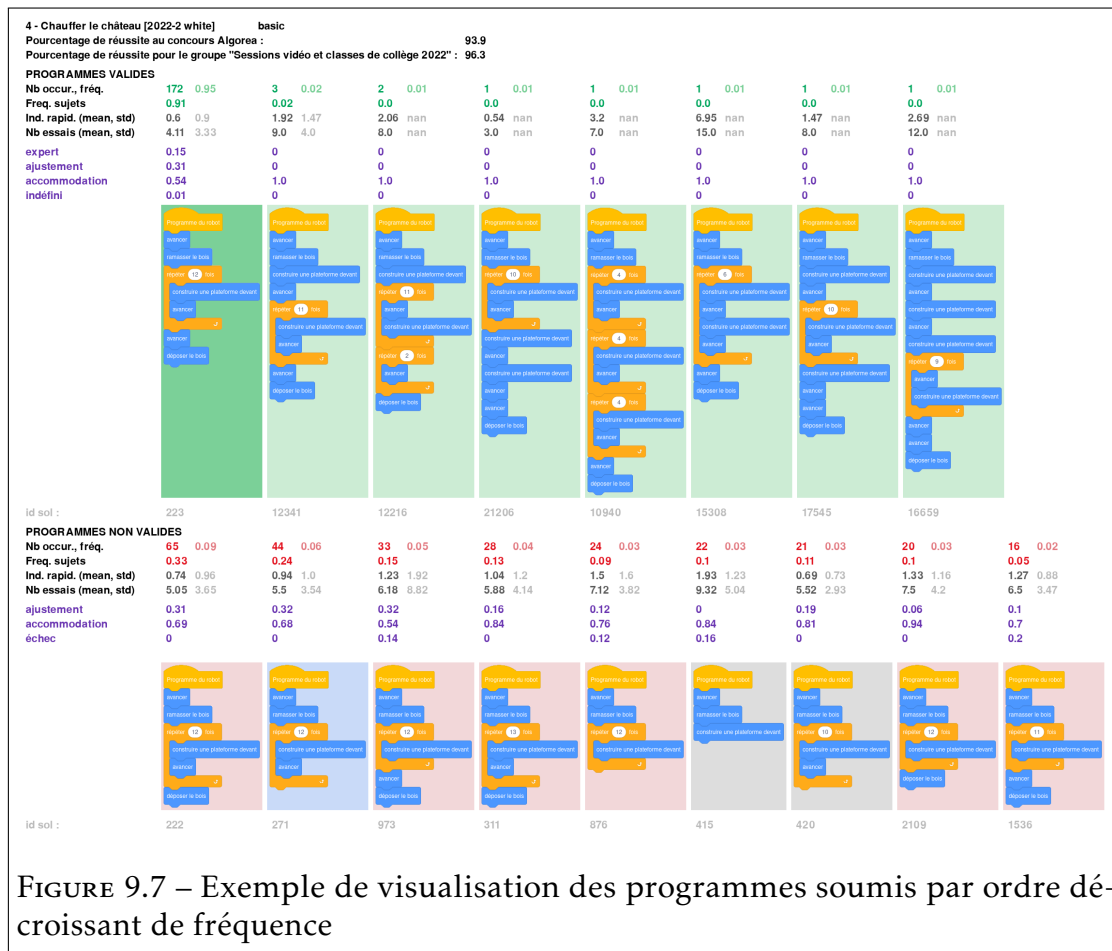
4 - Chauffer le château [2022-2 white] basic
Pourcentage de réussite au concours Algorea : 93.9
Pourcentage de réussite pour le groupe "Sessions vidéo et classes de collège 2022" : 96.3

PROGRAMMES VALIDES

| | | | | | | | | |
|---|---|---|---|---|---|---|---|---|
| Nb occur., fréq. | 172 0.95 | 3 0.02 | 2 0.01 | 1 0.01 | 1 0.01 | 1 0.01 | 1 0.01 | 1 0.01 |
| Freq. sujets | 0.91 | 0.02 | 0.0 | 0.0 | 0.0 | 0.0 | 0.0 | 0.0 |
| Ind. rapid. (mean, std) | 0.6 0.9 | 1.92 1.47 | 2.06 nan | 0.54 nan | 3.2 nan | 6.95 nan | 1.47 nan | 2.69 nan |
| Nb essais (mean, std) | 4.11 3.33 | 9.0 4.0 | 8.0 nan | 3.0 nan | 7.0 nan | 15.0 nan | 8.0 nan | 12.0 nan |
| expert | 0.15 | 0 | 0 | 0 | 0 | 0 | 0 | 0 |
| ajustement | 0.31 | 0 | 0 | 0 | 0 | 0 | 0 | 0 |
| accommodation | 0.54 | 1.0 | 1.0 | 1.0 | 1.0 | 1.0 | 1.0 | 1.0 |
| indéfini | 0.01 | 0 | 0 | 0 | 0 | 0 | 0 | 0 |

Programme du robot
avancer
ramasser le bois
répéter 12 fois
construire une plateforme devant
avancer
avancer
déposer le bois

Programme du robot
avancer
ramasser le bois
construire une plateforme devant
avancer
répéter 11 fois
construire une plateforme devant
avancer
avancer
déposer le bois

Programme du robot
avancer
ramasser le bois
construire une plateforme devant
répéter 11 fois
avancer
construire une plateforme devant
répéter 2 fois
avancer
déposer le bois

Programme du robot
avancer
ramasser le bois
répéter 10 fois
construire une plateforme devant
avancer
construire une plateforme devant
avancer
construire une plateforme devant
avancer
avancer
déposer le bois

Programme du robot
avancer
ramasser le bois
répéter 4 fois
construire une plateforme devant
avancer
répéter 4 fois
construire une plateforme devant
avancer
répéter 4 fois
construire une plateforme devant
avancer
avancer
déposer le bois

Programme du robot
avancer
ramasser le bois
répéter 6 fois
construire une plateforme devant
avancer
construire une plateforme devant
avancer
avancer
déposer le bois

Programme du robot
avancer
ramasser le bois
construire une plateforme devant
avancer
répéter 10 fois
construire une plateforme devant
avancer
construire une plateforme devant
avancer
avancer
déposer le bois

Programme du robot
avancer
ramasser le bois
construire une plateforme devant
avancer
construire une plateforme devant
avancer
construire une plateforme devant
répéter 8 fois
avancer
construire une plateforme devant
avancer
avancer
déposer le bois

id sol : 223 12341 12216 21206 10940 15308 17545 16659

PROGRAMMES NON VALIDES

| | | | | | | | | | |
|---|---|---|---|---|---|---|---|---|---|
| Nb occur., fréq. | 65 0.09 | 44 0.06 | 33 0.05 | 28 0.04 | 24 0.03 | 22 0.03 | 21 0.03 | 20 0.03 | 16 0.02 |
| Freq. sujets | 0.33 | 0.24 | 0.15 | 0.13 | 0.09 | 0.1 | 0.11 | 0.1 | 0.05 |
| Ind. rapid. (mean, std) | 0.74 0.96 | 0.94 1.0 | 1.23 1.92 | 1.04 1.2 | 1.5 1.6 | 1.93 1.23 | 0.69 0.73 | 1.33 1.16 | 1.27 0.88 |
| Nb essais (mean, std) | 5.05 3.65 | 5.5 3.54 | 6.18 8.82 | 5.88 4.14 | 7.12 3.82 | 9.32 5.04 | 5.52 2.93 | 7.5 4.2 | 6.5 3.47 |
| ajustement | 0.31 | 0.32 | 0.32 | 0.16 | 0.12 | 0 | 0.19 | 0.06 | 0.1 |
| accommodation | 0.69 | 0.68 | 0.54 | 0.84 | 0.76 | 0.84 | 0.81 | 0.94 | 0.7 |
| échec | 0 | 0 | 0.14 | 0 | 0.12 | 0.16 | 0 | 0 | 0.2 |

Programme du robot
avancer
ramasser le bois
répéter 12 fois
construire une plateforme devant
avancer
déposer le bois

Programme du robot
avancer
ramasser le bois
répéter 12 fois
construire une plateforme devant
avancer

Programme du robot
avancer
ramasser le bois
répéter 12 fois
construire une plateforme devant
avancer
déposer le bois

Programme du robot
avancer
ramasser le bois
répéter 13 fois
construire une plateforme devant
avancer
déposer le bois

Programme du robot
avancer
ramasser le bois
répéter 12 fois
construire une plateforme devant

Programme du robot
avancer
ramasser le bois
construire une plateforme devant

Programme du robot
avancer
ramasser le bois
répéter 10 fois
construire une plateforme devant
avancer

Programme du robot
avancer
ramasser le bois
répéter 12 fois
construire une plateforme devant
déposer le bois

Programme du robot
avancer
ramasser le bois
répéter 11 fois
construire une plateforme devant
avancer
déposer le bois

id sol : 222 271 973 311 876 415 420 2109 1536

Figure 9.7 – Exemple de visualisation des programmes soumis par ordre décroissant de fréquence